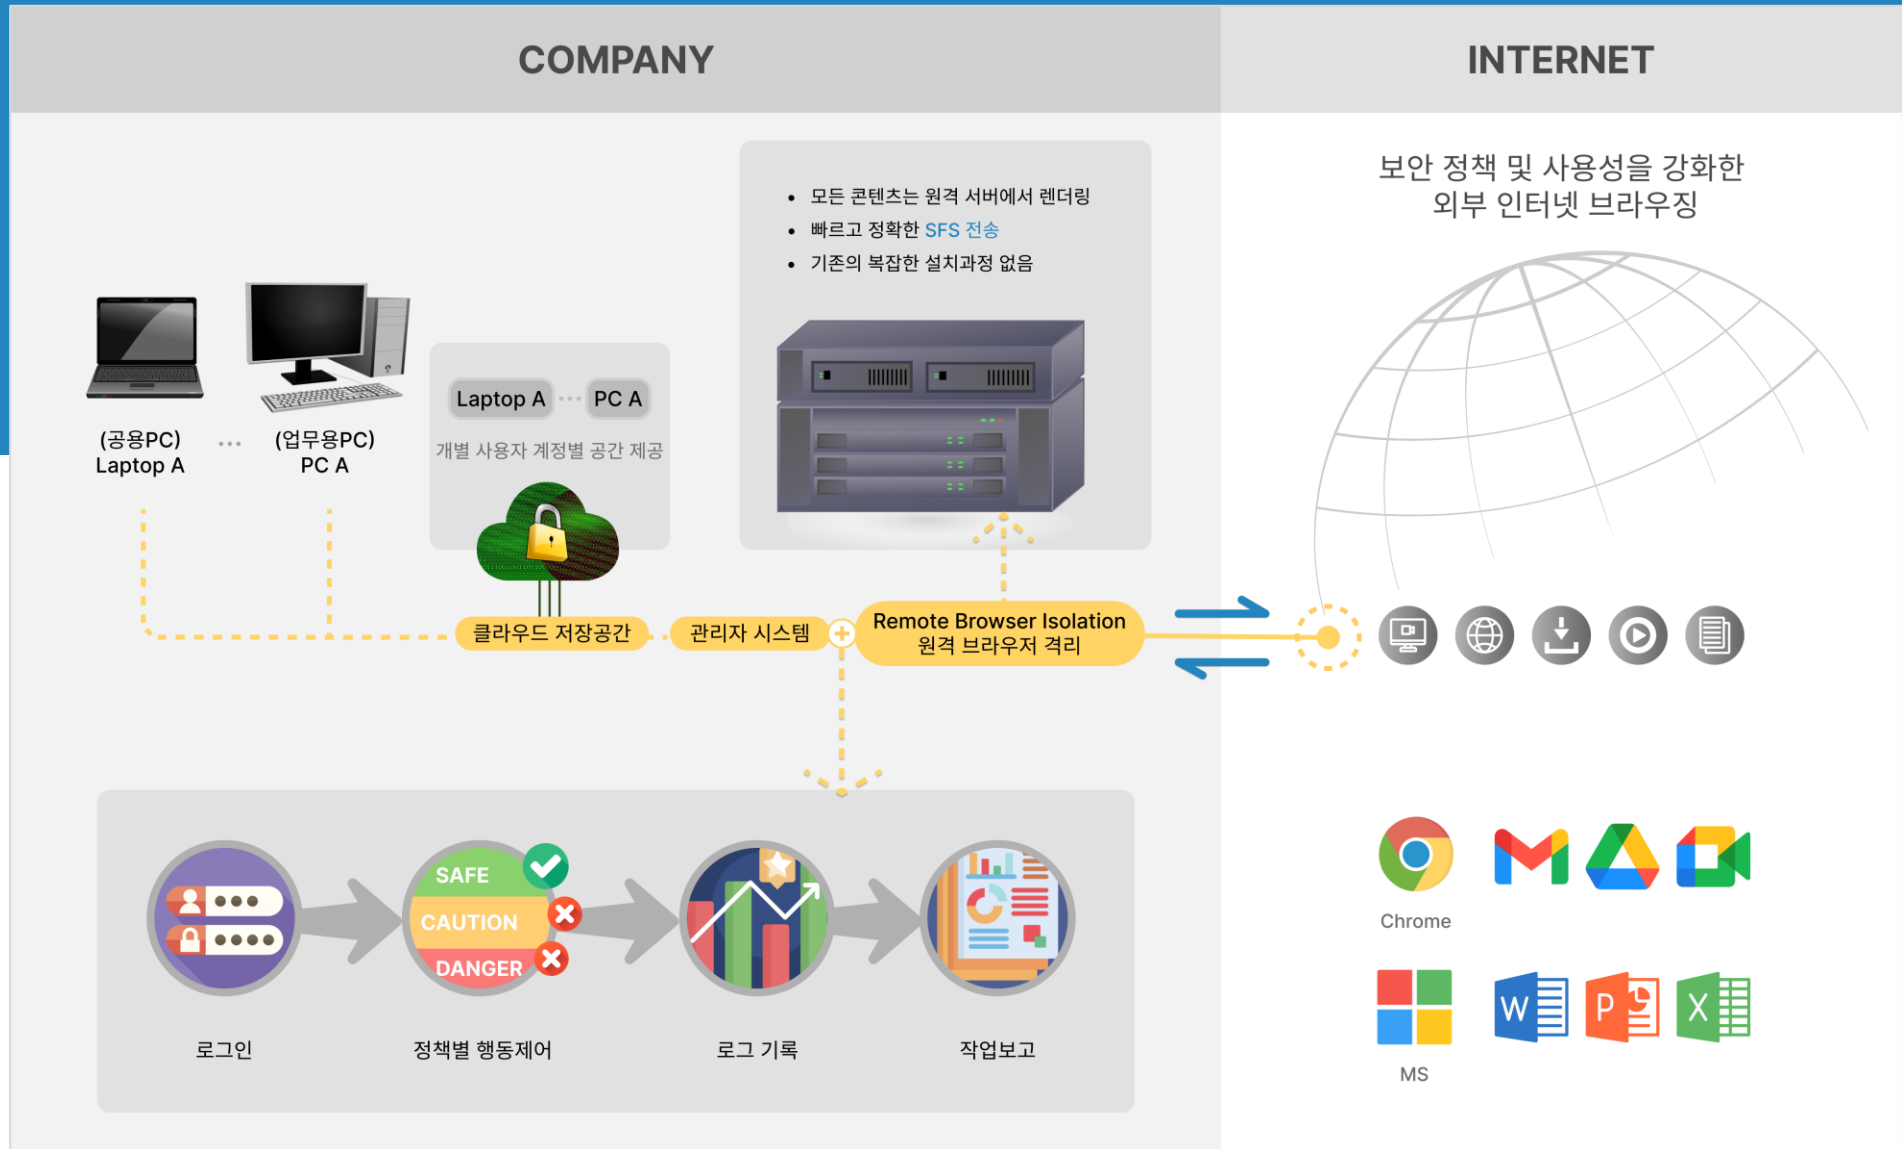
COMPANY

INTERNET

보안 정책 및 사용성을 강화한
외부 인터넷 브라우징

• 모든 콘텐츠는 원격 서버에서 렌더링
• 빠르고 정확한 SFS 전송
• 기존의 복잡한 설치과정 없음

(공용PC)
Laptop A

···

(업무용PC)
PC A

Laptop A ··· PC A

개별 사용자 계정별 공간 제공

클라우드 저장공간

관리자 시스템

Remote Browser Isolation
원격 브라우저 격리

SAFE
CAUTION
DANGER

로그인

정책별 행동제어

로그 기록

작업보고

Chrome

MS